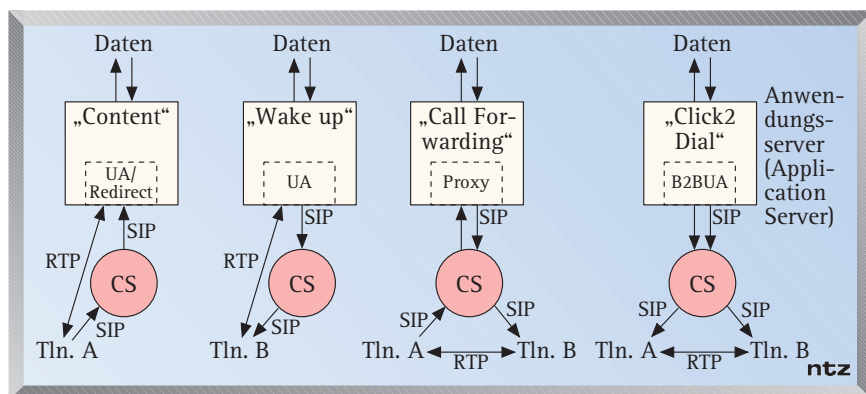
Daten

„Content“

UA/ Redirect

SIP

RTP

CS

SIP

Tln. A

Daten

„Wake up“

UA

SIP

RTP

CS

SIP

Tln. B

Daten

„Call Forwarding“

Proxy

SIP

CS

SIP

SIP

Tln. A

RTP

Tln. B

Daten

„Click2 Dial“

B2BUA

SIP

CS

SIP

SIP

Tln. A

RTP

Tln. B

Anwendungsserver (Application Server)

ntz